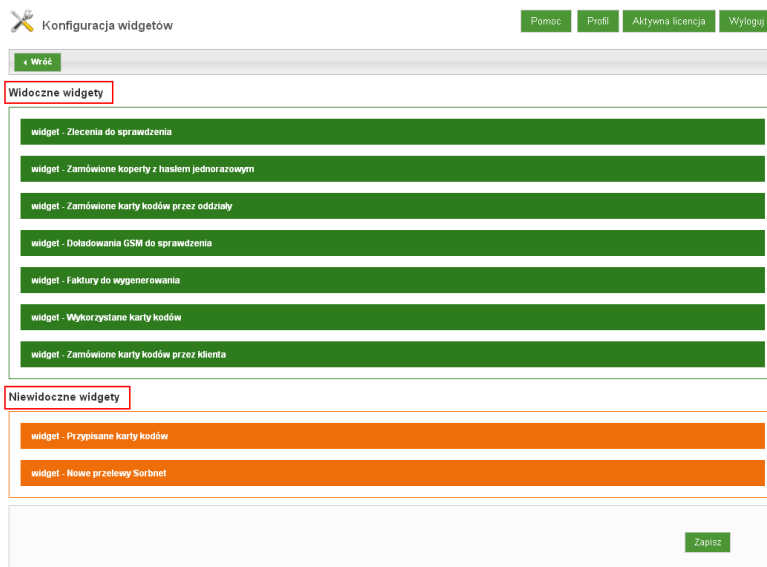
Konfiguracja widgetów

Pomoc | Profil | Aktywna licencja | Wyloguj

‹ Wróć

Widoczne widgety

widget - Zlecenia do sprawdzenia

widget - Zamówione koperty z hasłem jednorazowym

widget - Zamówione karty kodów przez oddziały

widget - Doładowania GSM do sprawdzenia

widget - Faktury do wygenerowania

widget - Wykorzystane karty kodów

widget - Zamówione karty kodów przez klienta

Niewidoczne widgety

widget - Przypisane karty kodów

widget - Nowe przelewy Sorbnet

Zapisz